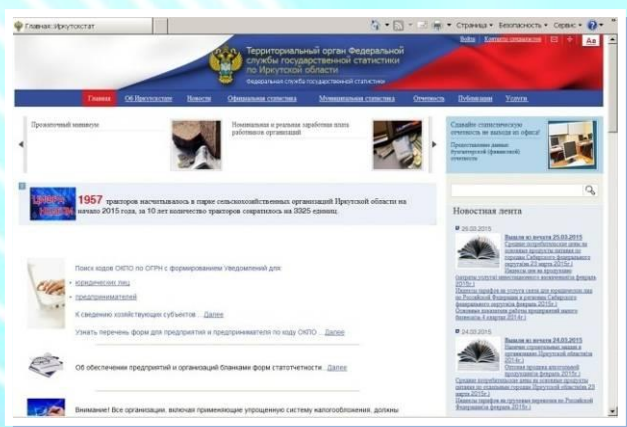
Главная: Иркутскстат

Страница • Безопасность • Сервис •

Войти | Контакты специалистов | Aa

Территориальный орган Федеральной службы государственной статистики по Иркутской области

Федеральная служба государственной статистики

Главная | Об Иркутскстате | Новости | Официальная статистика | Муниципальная статистика | Отчетность | Публикации | Услуги

Прожиточный минимум

Номинальная и реальная заработная плата работников организаций

Сдавайте статистическую отчетность не выходя из офиса!

Представление данных бухгалтерской (финансовой) отчетности

1957 тракторов насчитывалось в парке сельскохозяйственных организаций Иркутской области на начало 2015 года, за 10 лет количество тракторов сократилось на 3325 единиц.

Новостная лента

25.03.2015

Выпали из печати 25.03.2015
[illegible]

24.03.2015

Выпали из печати 24.03.2015
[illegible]

Поиск кодов ОКПО по ОГРН с формированием Уведомлений для:

юридических лиц

предпринимателей

К сведению хозяйствующих субъектов... Далее

Узнать перечень форм для предприятия и предпринимателя по коду ОКПО... Далее

Об обеспечении предприятий и организаций бланками форм статотчетности... Далее

Внимание! Все организации, включая применяющие упрощенную систему налогообложения, должны